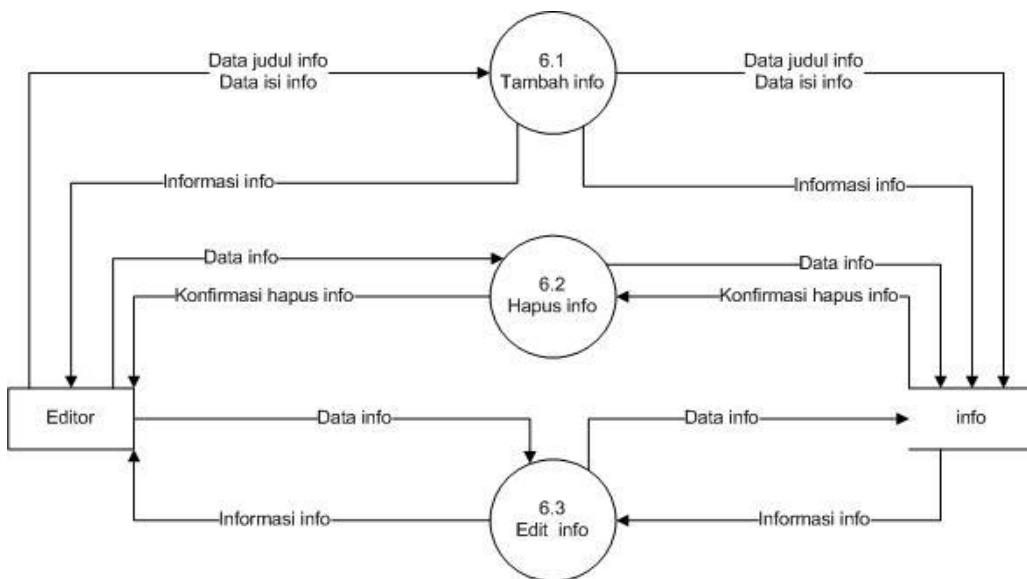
Data judul info
Data isi info

6.1
Tambah info

Data judul info
Data isi info

Informasi info

Informasi info

Data info

6.2
Hapus info

Data info

Konfirmasi hapus info

Konfirmasi hapus info

Editor

Data info

Data info

info

6.3
Edit info

Informasi info

Informasi info